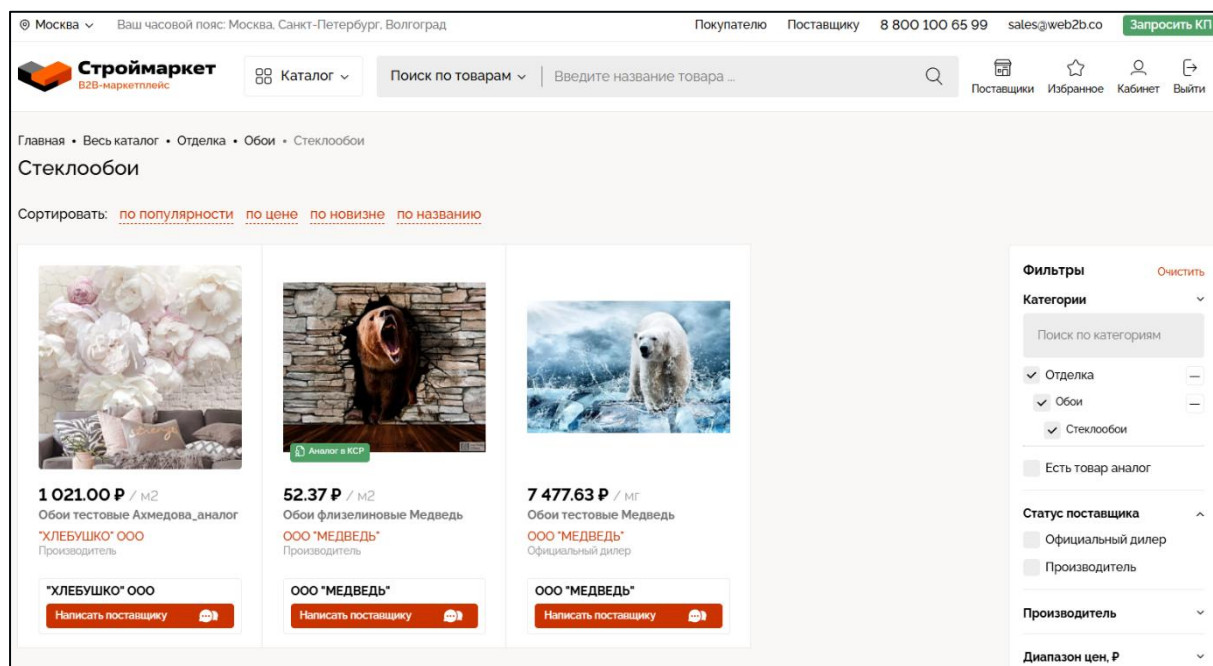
Москва Ваш часовой пояс: Москва, Санкт-Петербург, Волгоград Покупателю Поставщику 8 800 100 65 99 sales@web2b.co Запросить КП

Строймаркет
B2B-маркетплейс

Каталог Поиск по товарам Введите название товара ...

Поставщики Избранное Кабинет Выйти

Главная • Весь каталог • Отделка • Обои • Стеклообои

Стеклообои

Сортировать: по популярности по цене по новизне по названию

Аналог в КСР

1 021.00 ₽ / м2
Обои тестовые Ахмедова_аналог
"ХЛЕБУШКО" ООО
Производитель
"ХЛЕБУШКО" ООО
Написать поставщику

52.37 ₽ / м2
Обои флизелиновые Медведь
ООО "МЕДВЕДЬ"
Производитель
ООО "МЕДВЕДЬ"
Написать поставщику

7 477.63 ₽ / мг
Обои тестовые Медведь
ООО "МЕДВЕДЬ"
Официальный дилер
ООО "МЕДВЕДЬ"
Написать поставщику

Фильтры Очистить
Категории
Поиск по категориям
Отделка
Обои
Стеклообои
Есть товар аналог
Статус поставщика
Официальный дилер
Производитель
Производитель
Диапазон цен, ₽